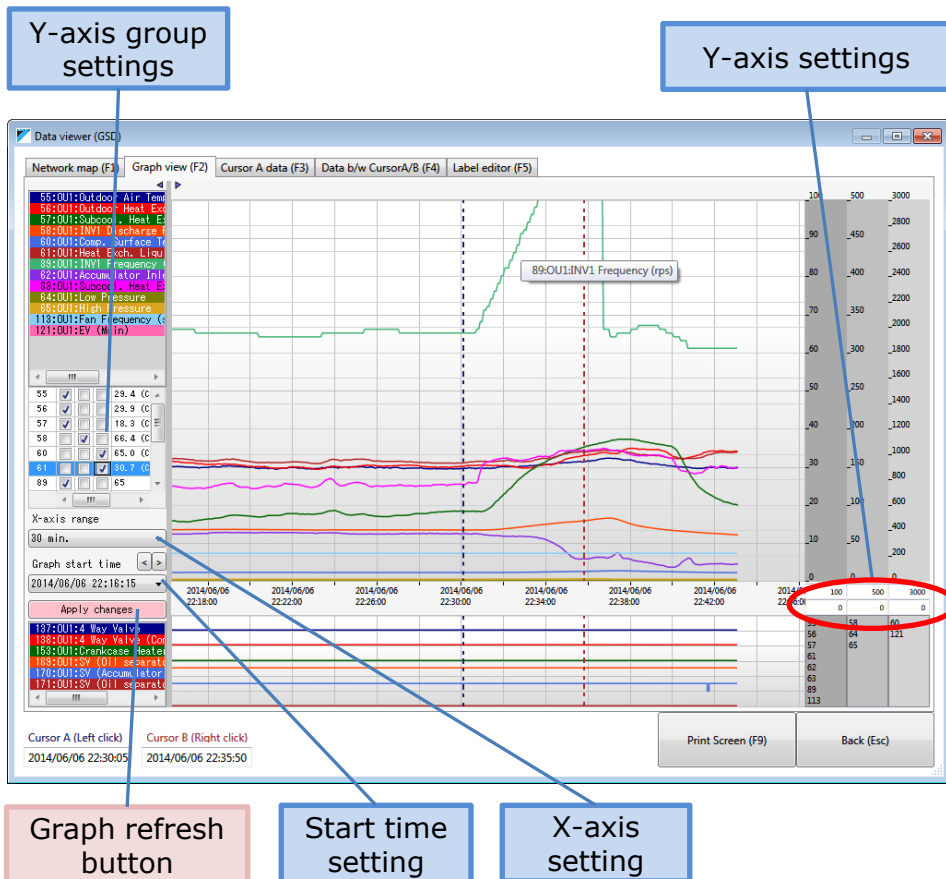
Y-axis group settings

Y-axis settings

Data viewer (GSD)

Network map (F1) | Graph view (F2) | Cursor A data (F3) | Data b/w CursorA/B (F4) | Label editor (F5)

55:OU1:Outdoor Air Temp
56:OU1:Outdoor Heat Exc
57:OU1:Subcool. Heat Ex
58:OU1:INV1 Discharge
60:OU1:Comp. Surface Te
61:OU1:Heat Exch. Liqu
89:OU1:INV1 Frequency
92:OU1:Accumulator Inle
93:OU1:Subcool. Heat E
64:OU1:Low Pressure
65:OU1:High Pressure
113:OU1:Fan Frequency (
121:OU1:EV (Main)

| 55 | 29.4 (C |
|---|---|
| 56 | 29.9 (C |
| 57 | 18.3 (C |
| 58 | 66.4 (C |
| 60 | 65.0 (C |
| 61 | 30.7 (C |
| 89 | 65 |

X-axis range
30 min.
Graph start time
2014/06/06 22:16:15
Apply changes

137:OU1:4 Way Valve
138:OU1:4 Way Valve (Com
153:OU1:Crankcase Heater
169:OU1:SV (Oil separato
170:OU1:SV (Accumulator
171:OU1:SV (Oil separato

89:OU1:INV1 Frequency (rps)

100 90 80 70 60 50 40 30 20 10 0
500 450 400 350 300 250 200 150 100 50 0
3000 2800 2600 2400 2200 2000 1800 1600 1400 1200 1000 800 600 400 200 0

2014/06/06 22:18:00
2014/06/06 22:22:00
2014/06/06 22:26:00
2014/06/06 22:30:00
2014/06/06 22:34:00
2014/06/06 22:38:00
2014/06/06 22:42:00
2014/06/06 22:46:00

| 100 | 500 | 3000 |
|---|---|---|
| 0 | 0 | 0 |

55 56 57 61 62 63 89 113
58 64 65
60 121

Cursor A (Left click)
2014/06/06 22:30:05
Cursor B (Right click)
2014/06/06 22:35:50

Print Screen (F9)
Back (Esc)

Graph refresh button

Start time setting

X-axis setting